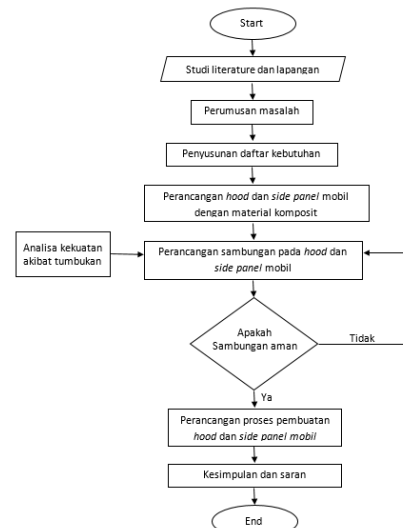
Start

Studi literature dan lapangan

Perumusan masalah

Penyusunan daftar kebutuhan

Perancangan *hood* dan *side panel* mobil dengan material komposit

Analisa kekuatan akibat tumbukan

Perancangan sambungan pada *hood* dan *side panel* mobil

Apakah Sambungan aman

Tidak

Ya

Perancangan proses pembuatan *hood* dan *side panel mobil*

Kesimpulan dan saran

End